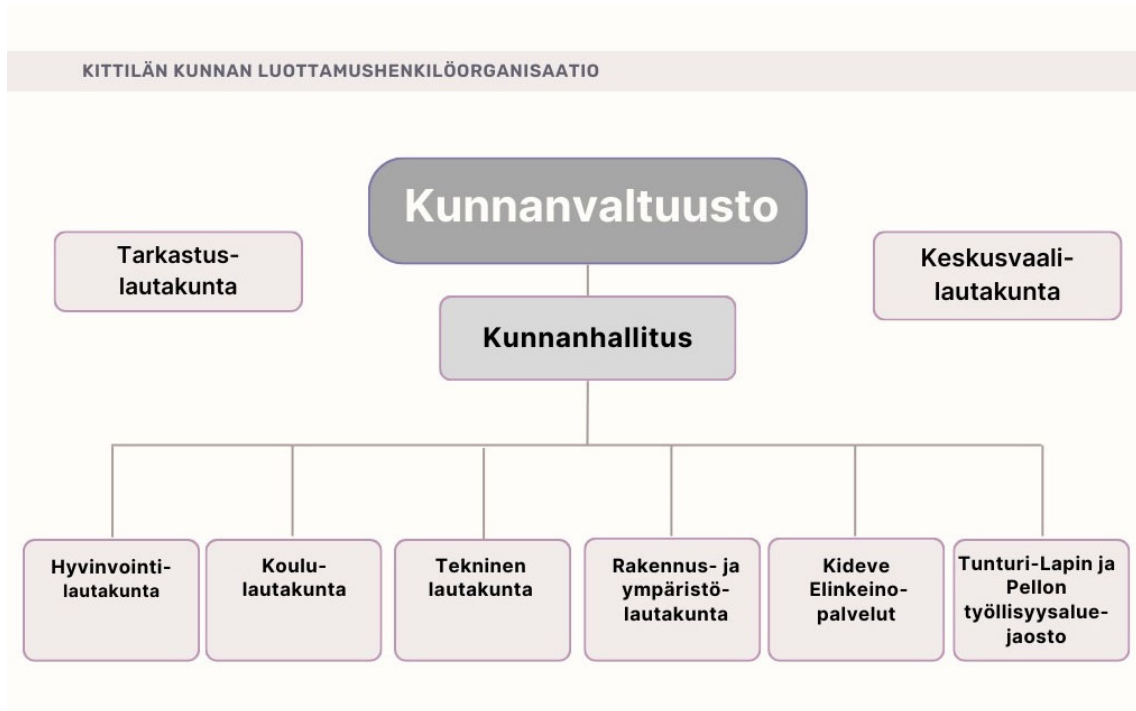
KITTILÄN KUNNAN LUOTTAMUSHENKILÖORGANISAATIO

Kunnanvaltuusto

Tarkastus-lautakunta

Keskusvaali-lautakunta

Kunnanhallitus

Hyvinvointi-lautakunta

Koulu-lautakunta

Tekninen lautakunta

Rakennus- ja ympäristö-lautakunta

Kideve Elinkeino-palvelut

Tunturi-Lapin ja Pellon työllisyysalue-jaosto